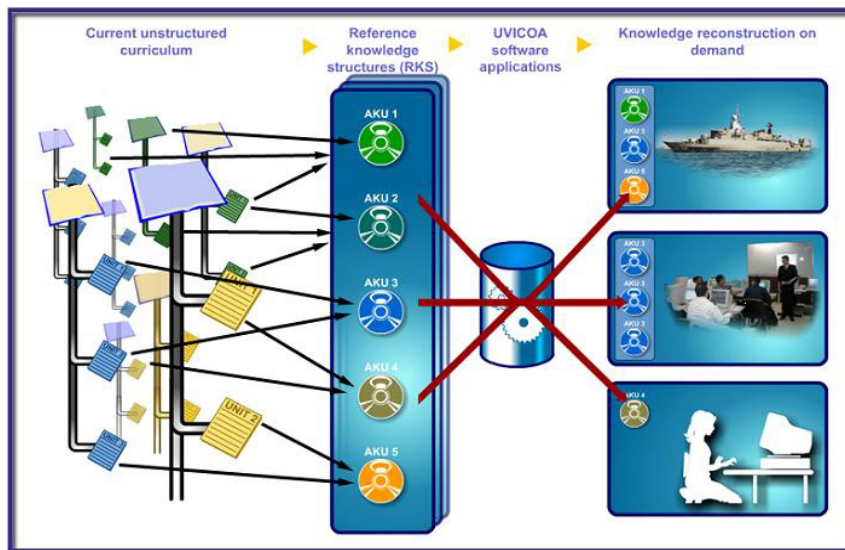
Current unstructured curriculum

Reference knowledge structures (RKS)

UVICOA software applications

Knowledge reconstruction on demand

AKU 1

AKU 2

AKU 3

AKU 4

AKU 5

UNIT 1

UNIT 2

AKU 1

AKU 3

AKU 5

AKU 3

AKU 3

AKU 3

AKU 4